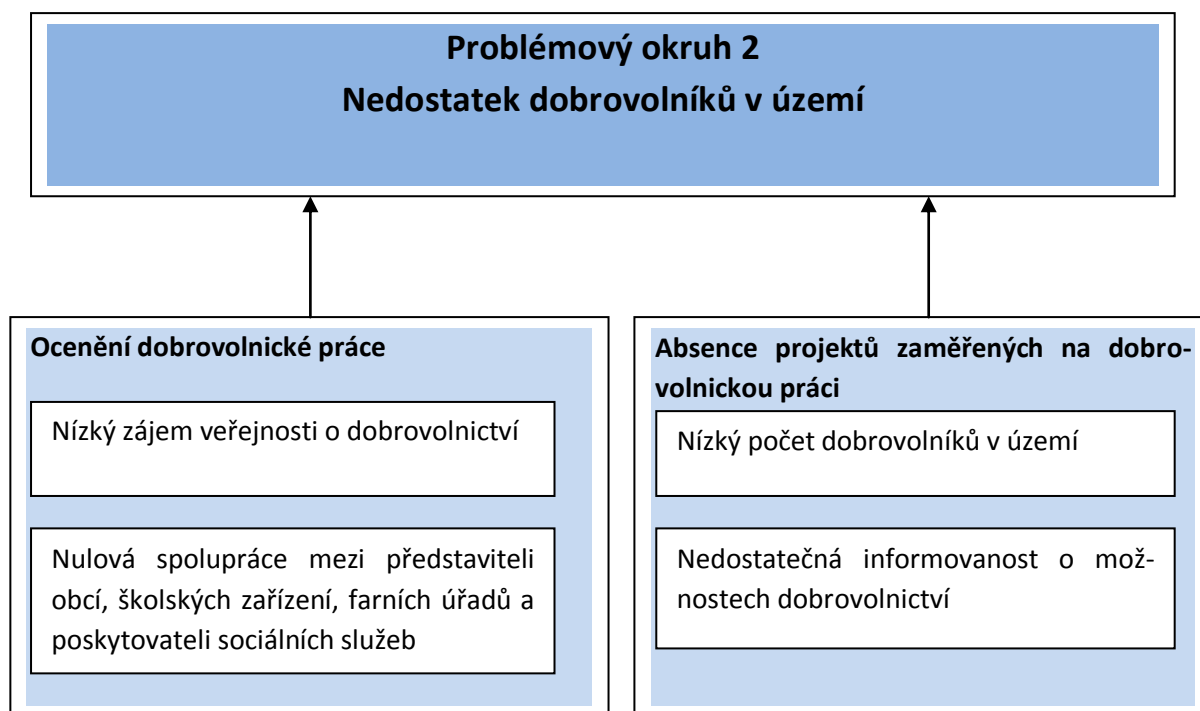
Problémový okruh 2
Nedostatek dobrovolníků v území

Ocenění dobrovolnické práce

Nízký zájem veřejnosti o dobrovolnictví

Nulová spolupráce mezi představiteli obcí, školských zařízení, farních úřadů a poskytovateli sociálních služeb

Absence projektů zaměřených na dobrovolnickou práci

Nízký počet dobrovolníků v území

Nedostatečná informovanost o možnostech dobrovolnictví